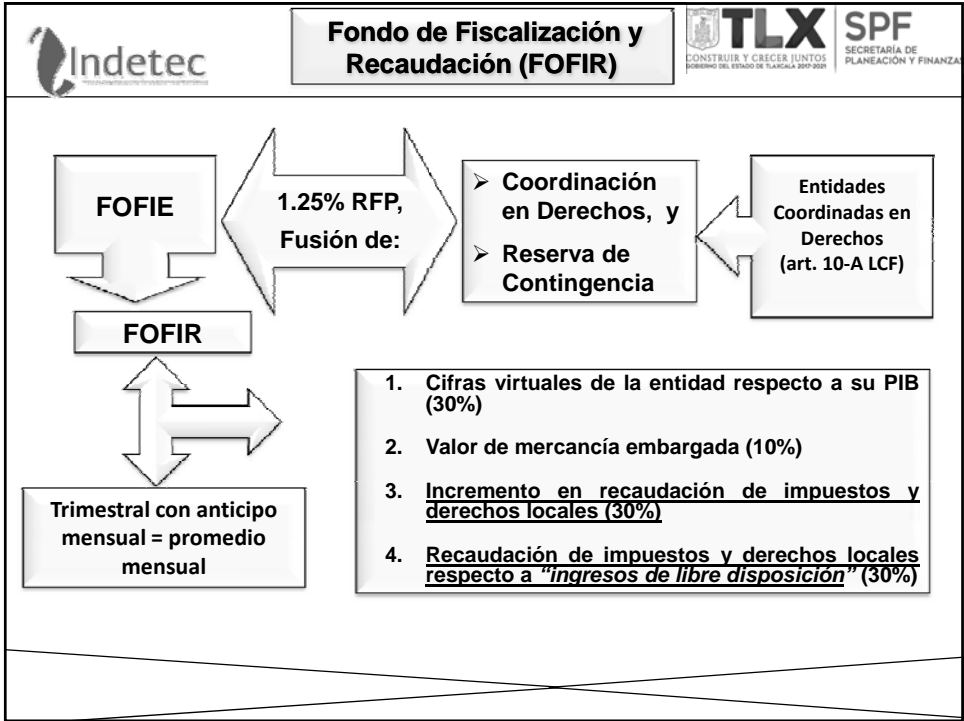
Indetec

Fondo de Fiscalización y Recaudación (FOFIR)

TLX
CONSTRUIR Y CRECER JUNTOS
GOBIERNO DEL ESTADO DE TLAXCALA 2017-2021

SPF
SECRETARÍA DE PLANEACIÓN Y FINANZAS

FOFIE

1.25% RFP, Fusión de:

➢ Coordinación en Derechos, y
➢ Reserva de Contingencia

Entidades Coordinadas en Derechos (art. 10-A LCF)

FOFIR

1. Cifras virtuales de la entidad respecto a su PIB (30%)

2. Valor de mercancía embargada (10%)

3. Incremento en recaudación de impuestos y derechos locales (30%)

4. Recaudación de impuestos y derechos locales respecto a *"ingresos de libre disposición"* (30%)

Trimestral con anticipo mensual = promedio mensual